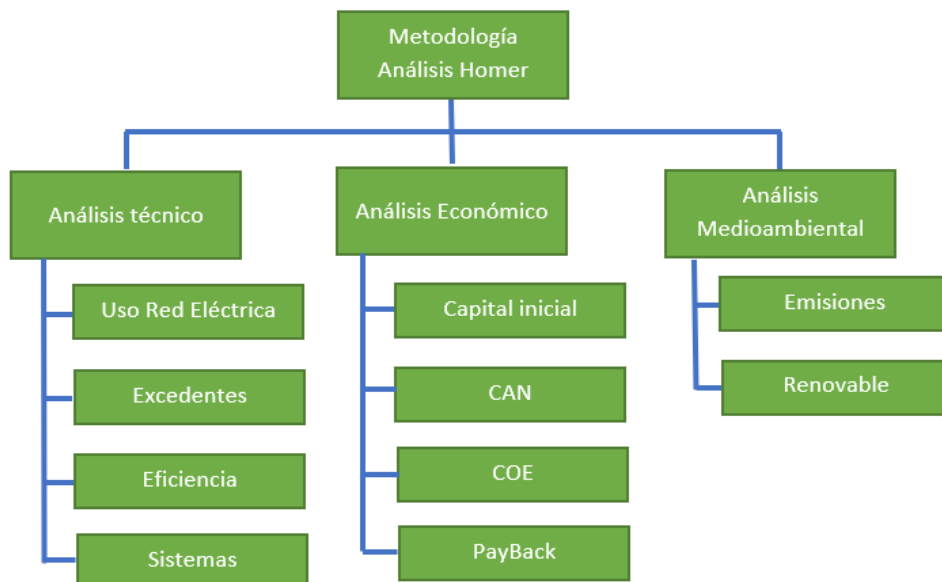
Metodología
Análisis Homer

Análisis técnico

Uso Red Eléctrica

Excedentes

Eficiencia

Sistemas

Análisis Económico

Capital inicial

CAN

COE

PayBack

Análisis
Medioambiental

Emisiones

Renovable